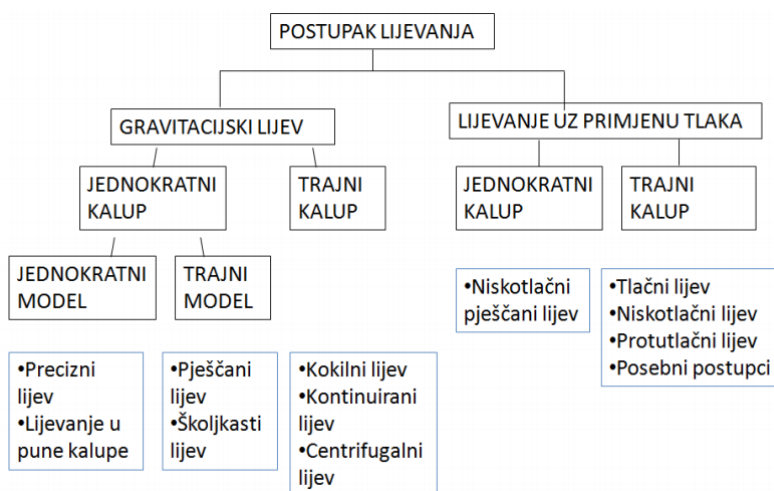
POSTUPAK LIJEVANJA

GRAVITACIJSKI LIJEV

LIJEVANJE UZ PRIMJENU TLAKA

JEDNOKRATNI KALUP

TRAJNI KALUP

JEDNOKRATNI KALUP

TRAJNI KALUP

JEDNOKRATNI MODEL

TRAJNI MODEL

•Niskotlačni pješčani lijev

•Tlačni lijev
•Niskotlačni lijev
•Protutlačni lijev
•Posebni postupci

•Precizni lijev
•Lijevanje u pune kalupe

•Pješčani lijev
•Školjkasti lijev

•Kokilni lijev
•Kontinuirani lijev
•Centrifugalni lijev